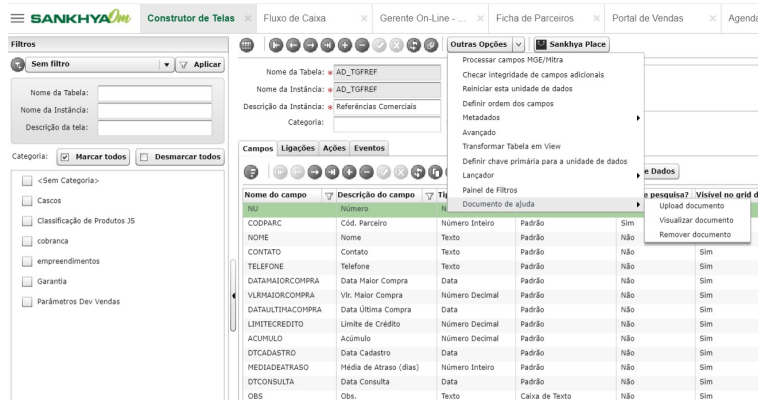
SANKHYA Om | Construtor de Telas | Fluxo de Caixa × | Gerente On-Line - ... × | Ficha de Parceiros × | Portal de Vendas × | Agenda

Filtros

Sem filtro | Aplicar

Nome da Tabela:
Nome da Instância:
Descrição da tela:

Categoria: Marcar todos | Desmarcar todos

<Sem Categoria>
Cascos
Classificação de Produtos JS
cobranca
empreendimentos
Garantia
Parâmetros Dev Vendas

Outras Opções | Sankhya Place

Nome da Tabela: * AD_TGFREF
Nome da Instância: * AD_TGFREF
Descrição da Instância: * Referências Comerciais
Categoria:

Processar campos MGE/Mitra
Checar integridade de campos adicionais
Reiniciar esta unidade de dados
Definir ordem dos campos
Metadados
Avançado
Transformar Tabela em View
Definir chave primária para a unidade de dados
Lançador
Painel de Filtros
Documento de ajuda

Upload documento
Visualizar documento
Remover documento

Campos | Ligações | Ações | Eventos

e Dados

| Nome do campo | Descrição do campo | Ti | | e pesquisa? | Visível no grid d |
|---|---|---|---|---|---|
| NU | Número | N | | | |
| CODPARC | Cód. Parceiro | Número Inteiro | Padrão | Não | Sim |
| NOME | Nome | Texto | Padrão | Não | Sim |
| CONTATO | Contato | Texto | Padrão | Não | Sim |
| TELEFONE | Telefone | Texto | Padrão | Não | Sim |
| DATAMAIORCOMPRA | Data Maior Compra | Data | Padrão | Não | Sim |
| VLRMAIORCOMPRA | Vlr. Maior Compra | Número Decimal | Padrão | Não | Sim |
| DATAULTIMACOMPRA | Data Última Compra | Data | Padrão | Não | Sim |
| LIMITECREDITO | Limite de Crédito | Número Decimal | Padrão | Não | Sim |
| ACUMULO | Acúmulo | Número Decimal | Padrão | Não | Sim |
| DTCADASTRO | Data Cadastro | Data | Padrão | Não | Sim |
| MEDIADEATRASO | Média de Atraso (dias) | Número Inteiro | Padrão | Não | Sim |
| DTCONSULTA | Data Consulta | Data | Padrão | Não | Sim |
| OBS | Obs. | Texto | Caixa de Texto | Não | Sim |